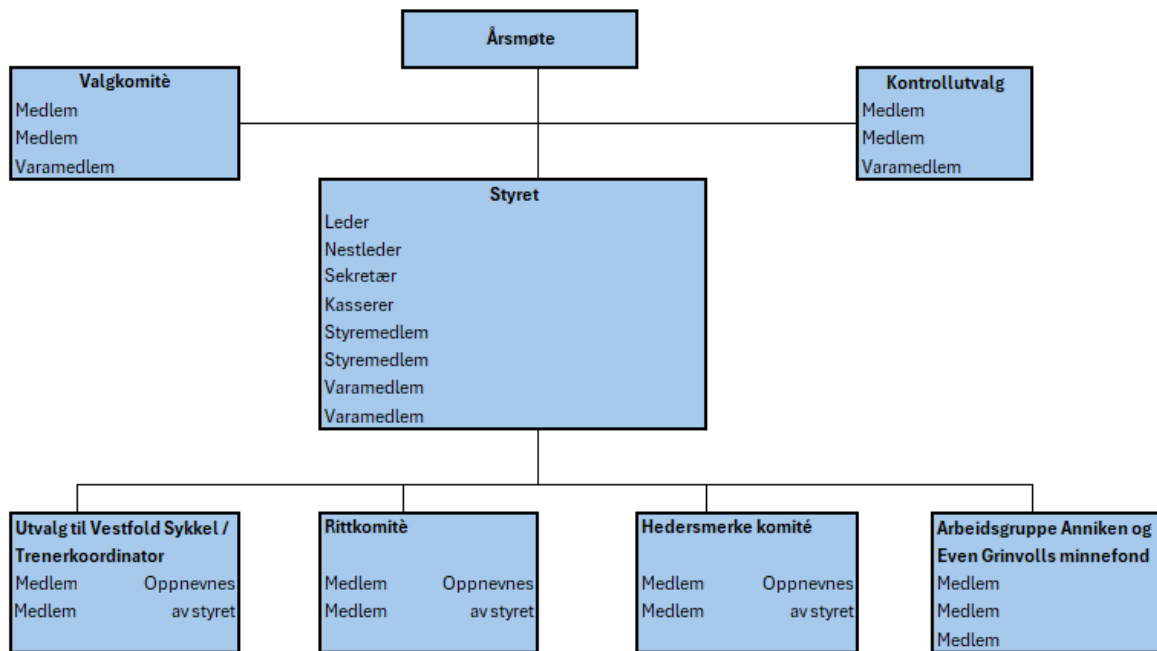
Årsmøte

Valgkomitè
Medlem
Medlem
Varamedlem

Kontrollutvalg
Medlem
Medlem
Varamedlem

Styret
Leder
Nestleder
Sekretær
Kasserer
Styremedlem
Styremedlem
Varamedlem
Varamedlem

Utvalg til Vestfold Sykkel / Trenerkoordinator
Medlem Oppnevnes
Medlem av styret

Rittkomitè
Medlem Oppnevnes
Medlem av styret

Hedersmerke komité
Medlem Oppnevnes
Medlem av styret

Arbeidsgruppe Anniken og Even Grinvolls minnefond
Medlem
Medlem
Medlem